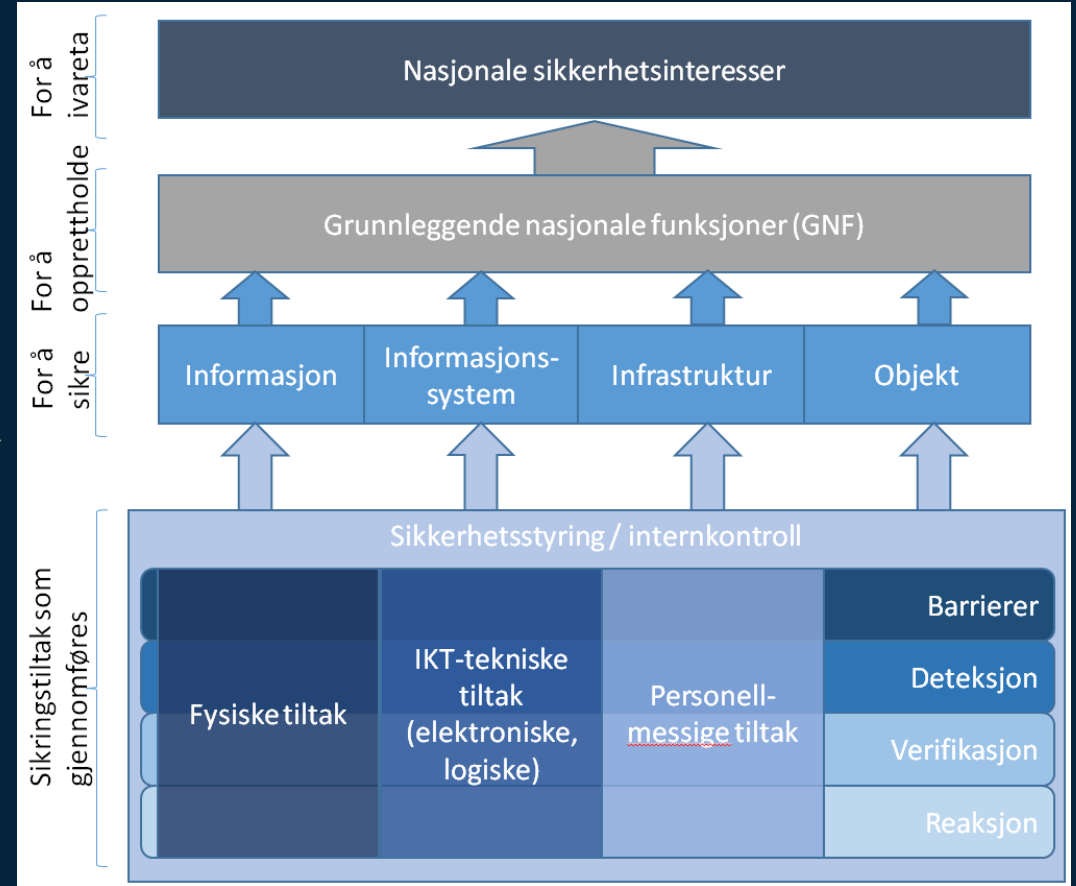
For å ivareta

Nasjonale sikkerhetsinteresser

For å opprettholde

Grunnleggende nasjonale funksjoner (GNF)

For å sikre

Informasjon

Informasjonssystem

Infrastruktur

Objekt

Sikringstiltak som gjennomføres

Sikkerhetsstyring / internkontroll

Fysiske tiltak

IKT-tekniske tiltak (elektroniske, logiske)

Personellmessige tiltak

Barrierer

Deteksjon

Verifikasjon

Reaksjon